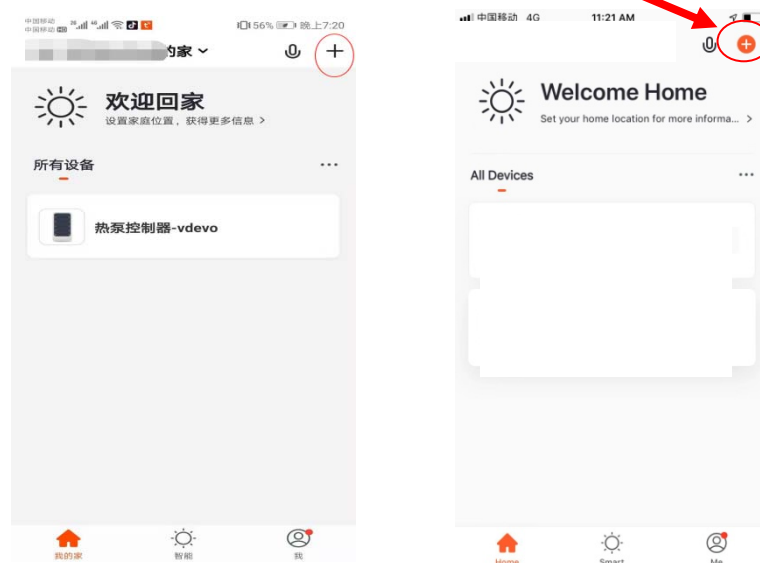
中国移动 中国移动 56% 晚上7:20

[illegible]的家

欢迎回家

设置家庭位置，获得更多信息 >

所有设备

...

热泵控制器-vdevo

我的家

智能

我

中国移动 4G 11:21 AM

Welcome Home

Set your home location for more informa... >

All Devices

...

Home

Smart

Me